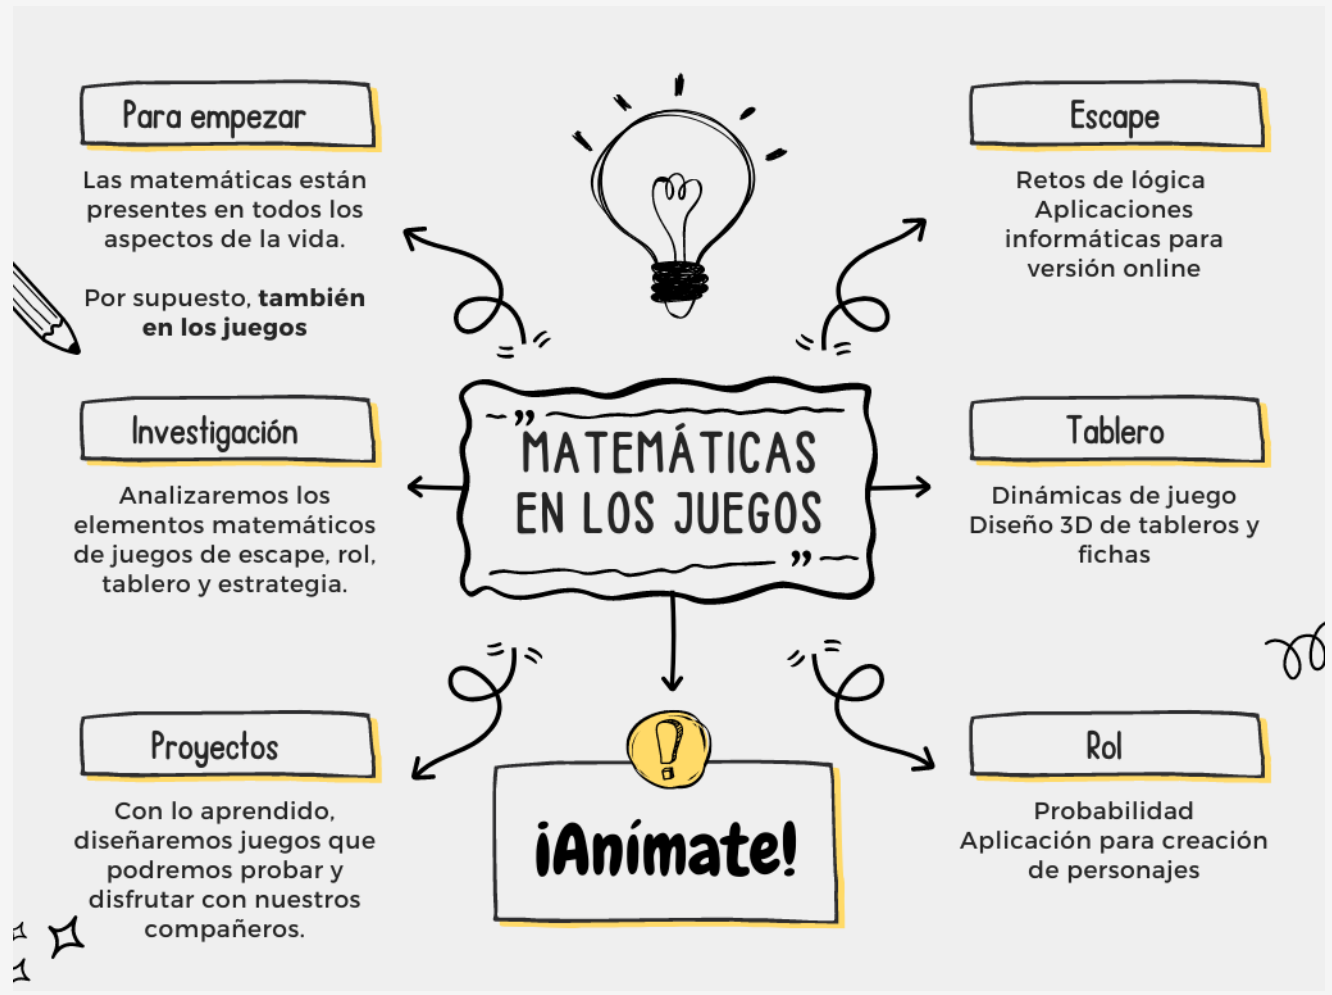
Para empezar

Las matemáticas están presentes en todos los aspectos de la vida.

Por supuesto, **también en los juegos**

Escape

Retos de lógica
Aplicaciones informáticas para versión online

"MATEMÁTICAS EN LOS JUEGOS"

Investigación

Analizaremos los elementos matemáticos de juegos de escape, rol, tablero y estrategia.

Tablero

Dinámicas de juego
Diseño 3D de tableros y fichas

Proyectos

Con lo aprendido, diseñaremos juegos que podremos probar y disfrutar con nuestros compañeros.

¡Anímate!

Rol

Probabilidad
Aplicación para creación de personajes